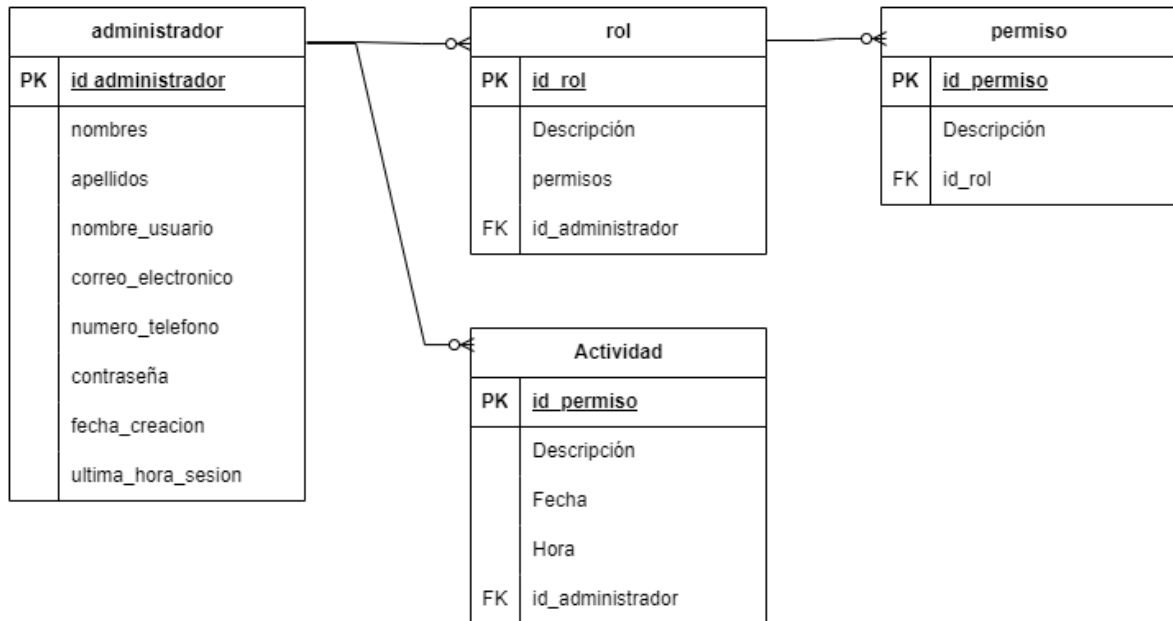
administrador

| PK | id administrador |
|---|---|
| | nombres |
| | apellidos |
| | nombre_usuario |
| | correo_electronico |
| | numero_telefono |
| | contraseña |
| | fecha_creacion |
| | ultima_hora_sesion |

rol

| PK | id_rol |
|---|---|
| | Descripción |
| | permisos |
| FK | id_administrador |

permiso

| PK | id_permiso |
|---|---|
| | Descripción |
| FK | id_rol |

Actividad

| PK | id_permiso |
|---|---|
| | Descripción |
| | Fecha |
| | Hora |
| FK | id_administrador |